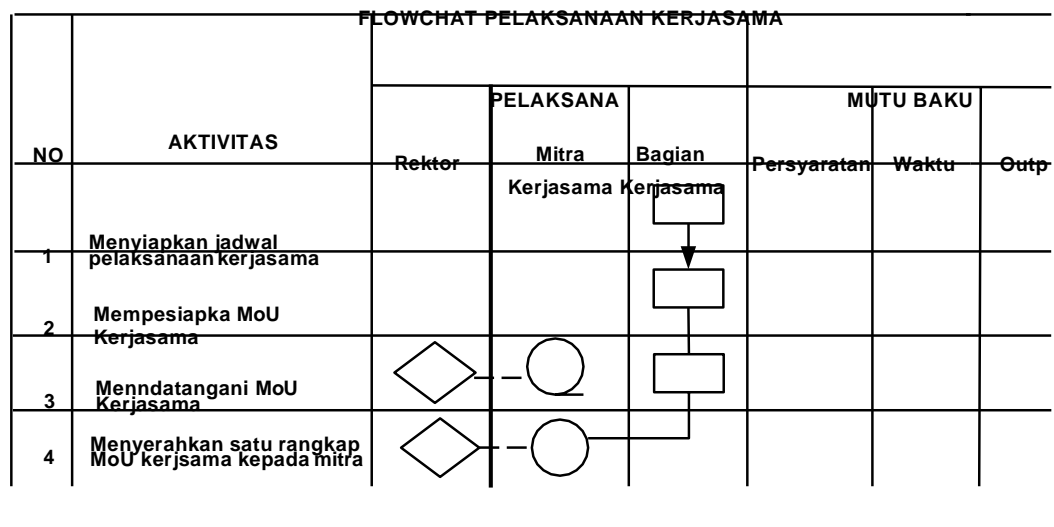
FLOWCHAT PELAKSANAAN KERJASAMA

| NO | AKTIVITAS | PELAKSANA Rektor | Mitra Kerjasama | Bagian Kerjasama | MUTU BAKU Persyaratan | Waktu | Outp |
|---|---|---|---|---|---|---|---|
| 1 | Menyiapkan jadwal pelaksanaan kerjasama | | | | | | |
| 2 | Mempesiapka MoU Kerjasama | | | | | | |
| 3 | Menndatangani MoU Kerjasama | | | | | | |
| 4 | Menyerahkan satu rangkap MoU kerjsama kepada mitra | | | | | | |